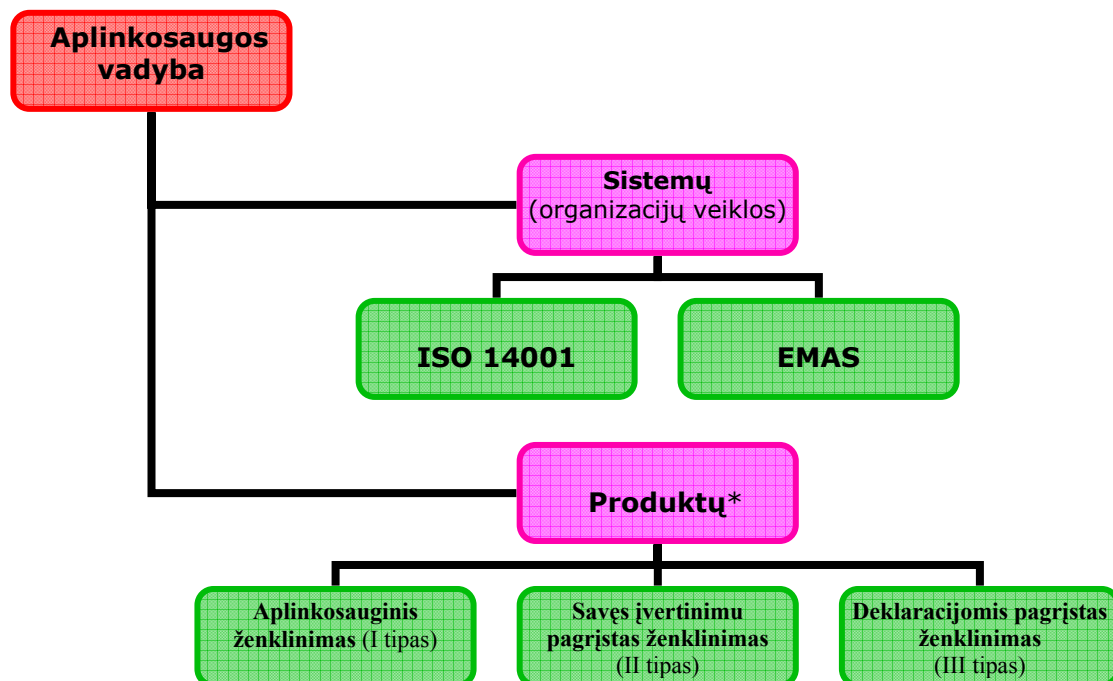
Aplinkosaugos vadyba

Sistemų
(organizacijų veiklos)

ISO 14001

EMAS

Produktų*

Aplinkosauginis ženklinimas (I tipas)

Savęs įvertinimu pagrįstas ženklinimas (II tipas)

Deklaracijomis pagrįstas ženklinimas (III tipas)